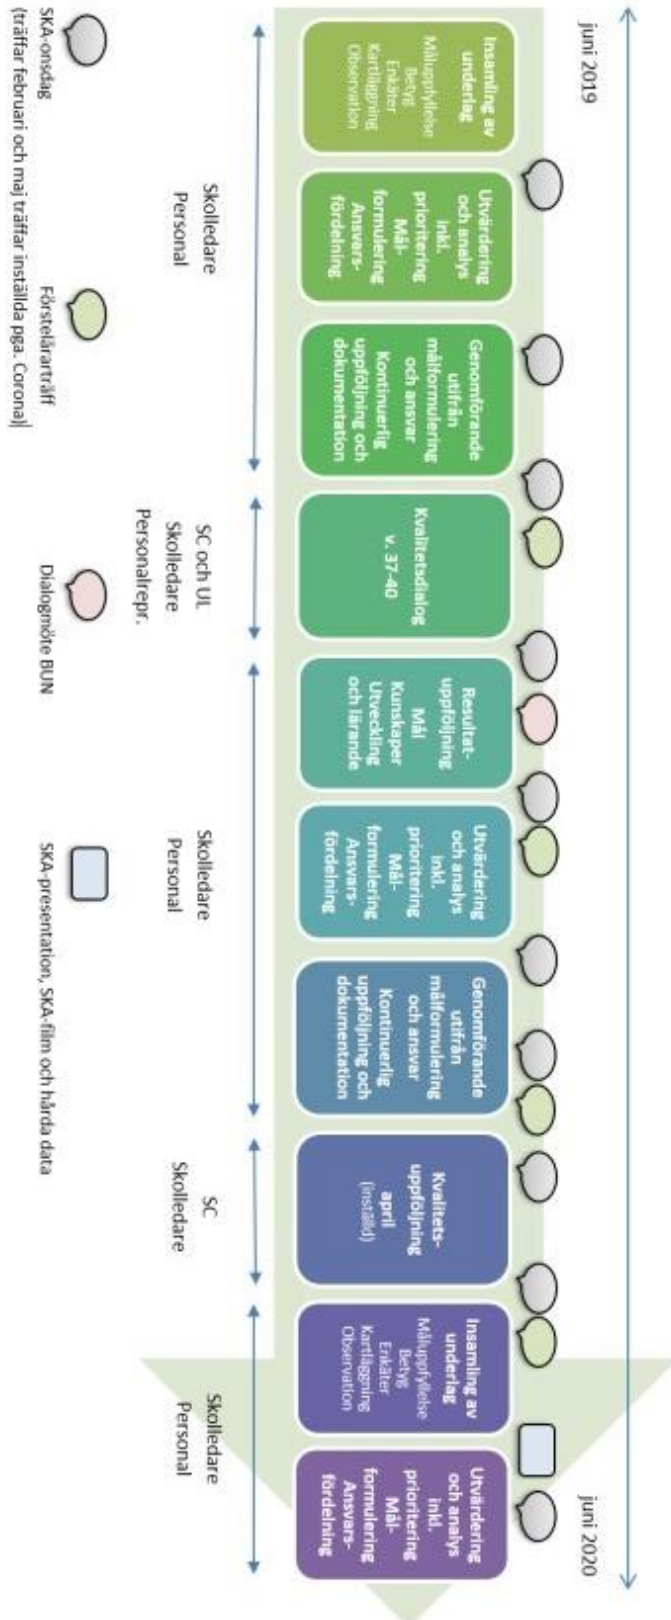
juni 2019

juni 2020

Insamling av underlag
Måluppfyllelse
Betyg
Enkäter
Kartläggning
Observation

Utvärdering och analys inkl. prioritering
Mål-formulering
Ansvars-fördelning

Genomförande utifrån målformulering och ansvar
Kontinuerlig uppföljning och dokumentation

Kvalitetsdialog v. 37-40

Resultat-uppföljning
Mål
Kunskaper
Utveckling och lärande

Utvärdering och analys inkl. prioritering
Mål-formulering
Ansvars-fördelning

Genomförande utifrån målformulering och ansvar
Kontinuerlig uppföljning och dokumentation

Kvalitets-uppföljning april
(inställd)

Insamling av underlag
Måluppfyllelse
Betyg
Enkäter
Kartläggning
Observation

Utvärdering och analys inkl. prioritering
Mål-formulering
Ansvars-fördelning

Skolledare
Personal

SC och UL
Skolledare
Personalrepr.

Skolledare
Personal

SC
Skolledare

Skolledare
Personal

SKA-onsdag
(träffar februari och maj träffar inställda pga. Corona)

Förstelärarträff

Dialogmöte BUN

SKA-presentation, SKA-film och hårda data